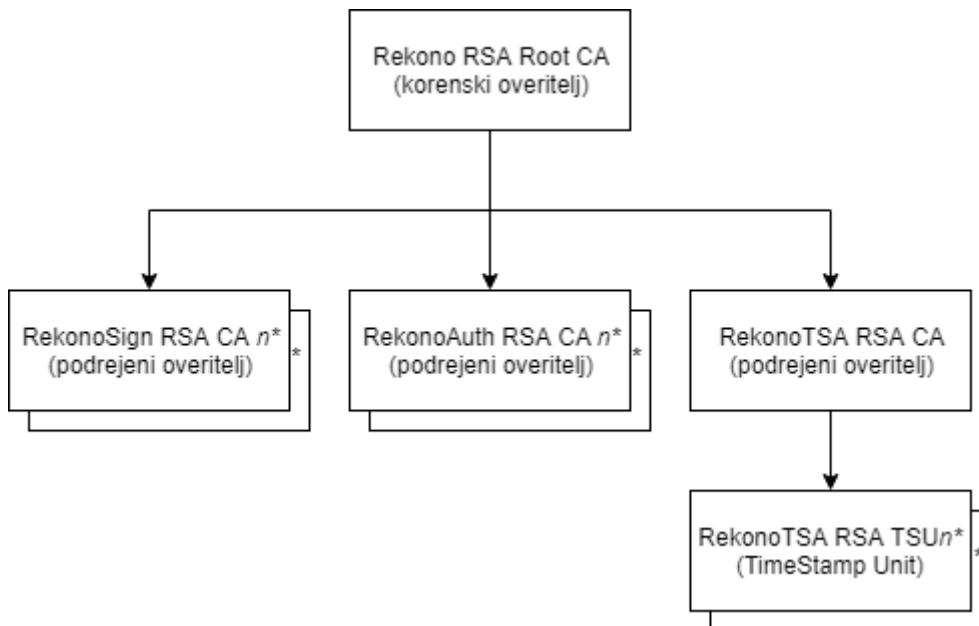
Rekono RSA Root CA
(korenski overitelj)

RekonoSign RSA CA *n**
(podrejeni overitelj)

*

RekonoAuth RSA CA *n**
(podrejeni overitelj)

*

RekonoTSA RSA CA
(podrejeni overitelj)

RekonoTSA RSA TSU*n**
(TimeStamp Unit)

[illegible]